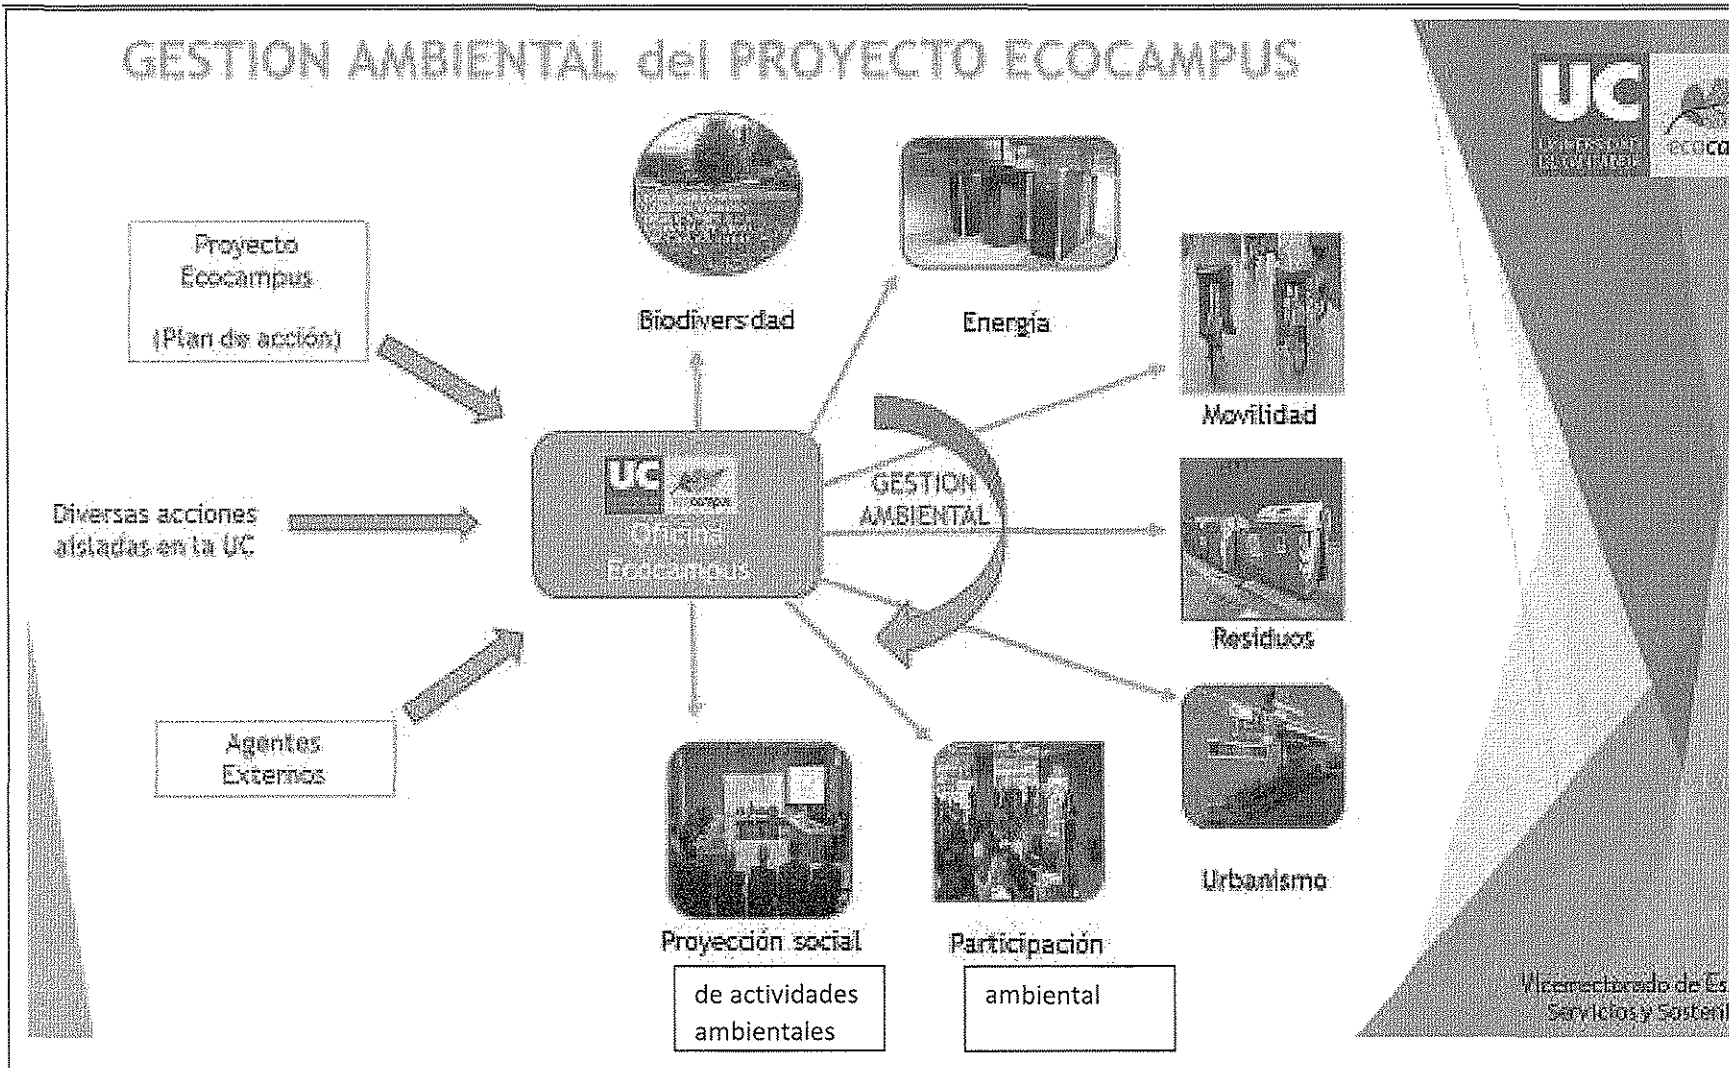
GESTION AMBIENTAL del PROYECTO ECOCAMPUS

UC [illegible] ecoca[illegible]

Proyecto Ecocampus

(Plan de acción)

Diversas acciones aisladas en la UC

Agentes Externos

UC ecocampus

Oficina Ecocampus

GESTION AMBIENTAL

Biodiversdad

Energía

Movilidad

Residuos

Urbanismo

Proyección social

de actividades ambientales

Participación

ambiental

Vicerrectorado de Es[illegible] Servicios y Sosteni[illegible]